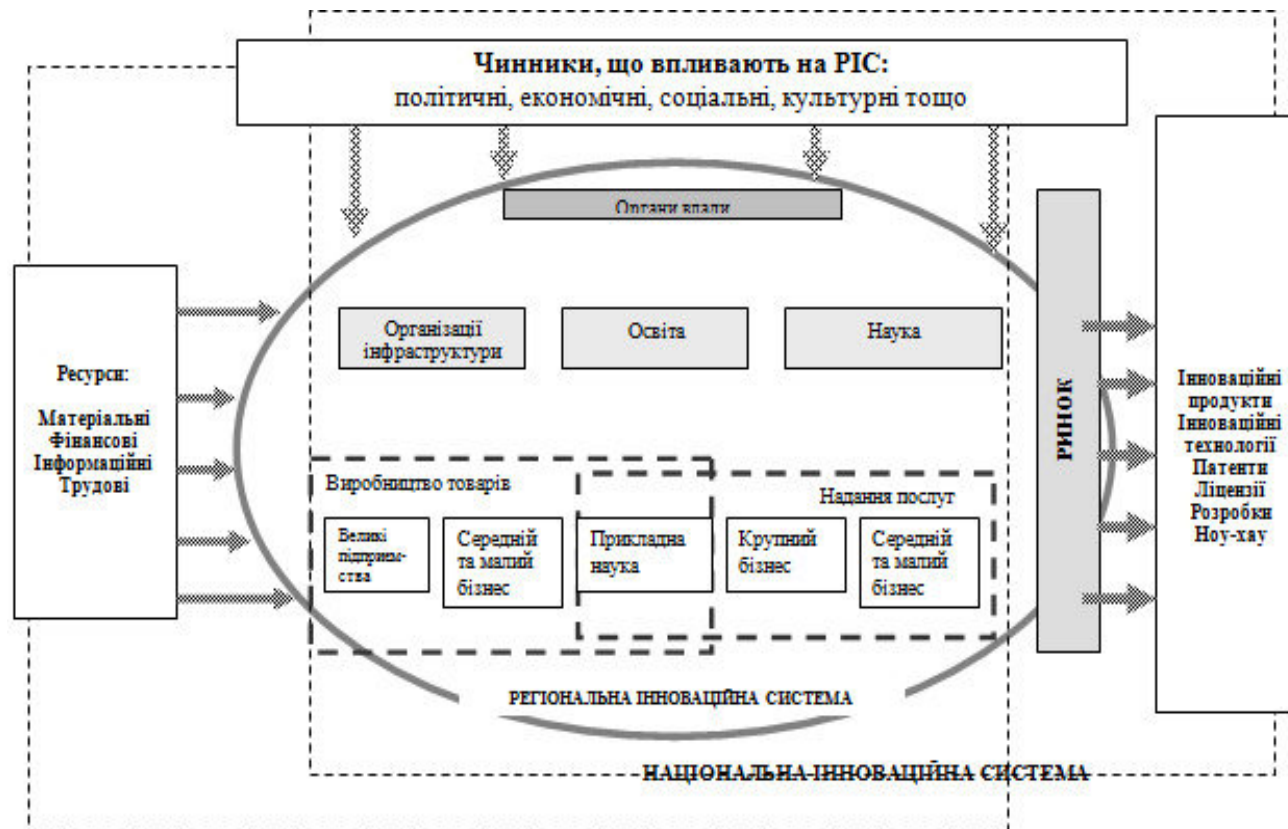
Чинники, що впливають на РІС:
політичні, економічні, соціальні, культурні тощо

Органи влади

Ресурси:
Матеріальні
Фінансові
Інформаційні
Трудові

Організації інфраструктури

Освіта

Наука

Виробництво товарів

Надання послуг

Великі підприємства

Середній та малий бізнес

Прикладна наука

Крупний бізнес

Середній та малий бізнес

РЕГІОНАЛЬНА ІННОВАЦІЙНА СИСТЕМА

РИНОК

Інноваційні продукти
Інноваційні технології
Патенти
Ліцензії
Розробки
Ноу-хау

НАЦІОНАЛЬНА ІННОВАЦІЙНА СИСТЕМА